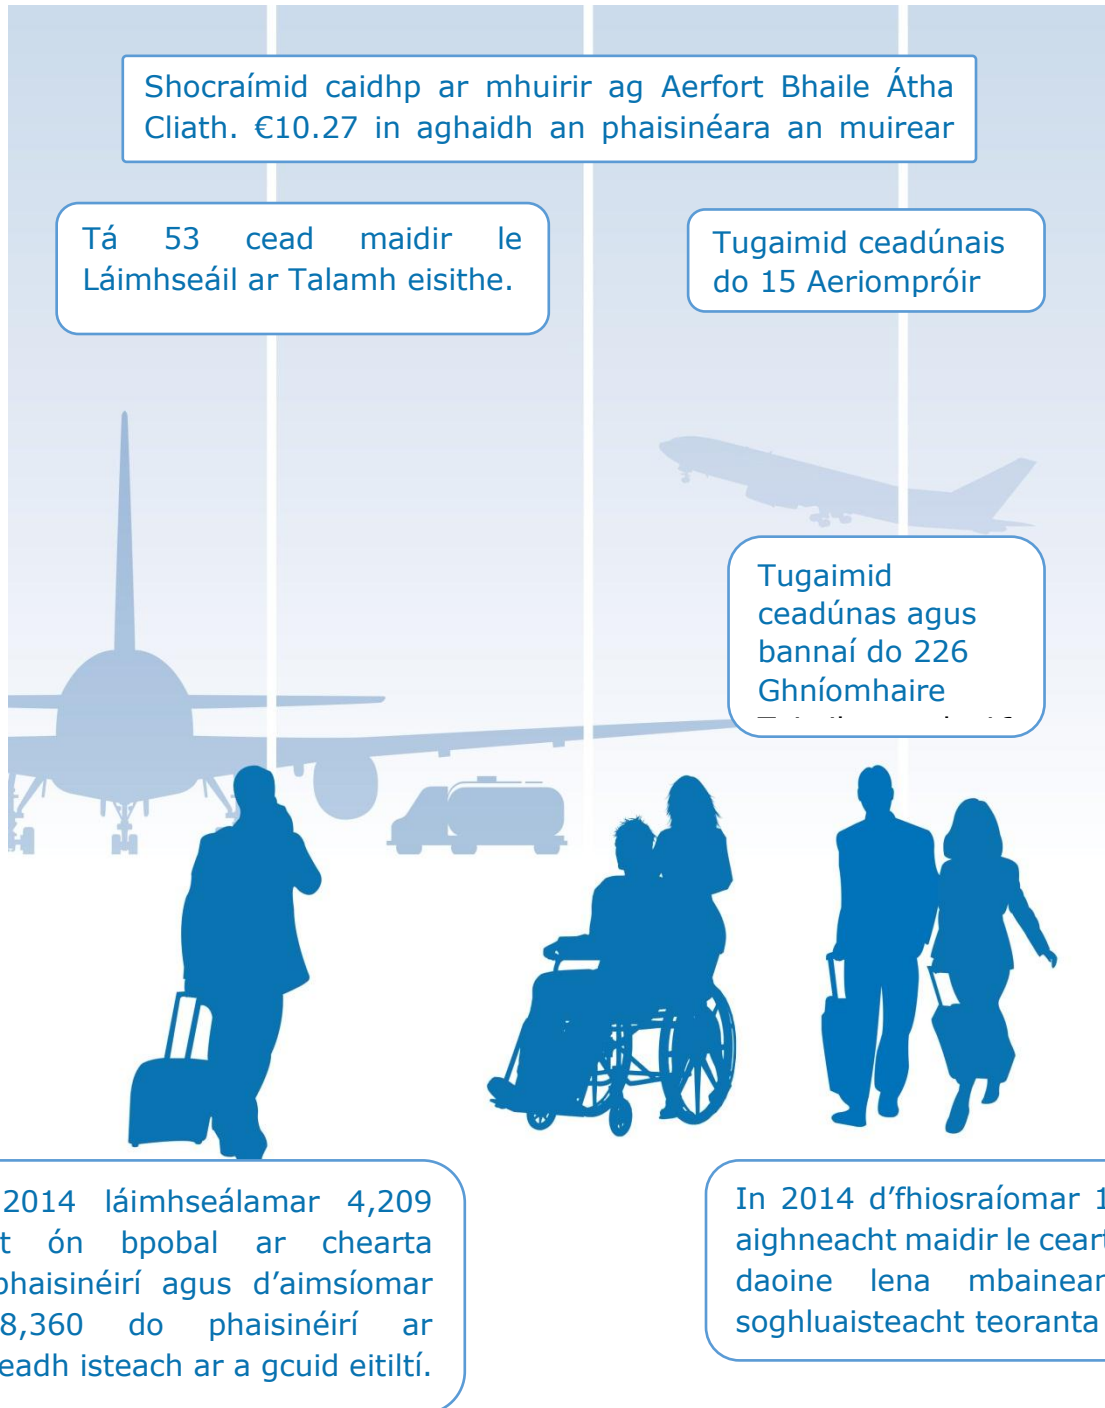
Shocraímid caidhp ar mhuirir ag Aerfort Bhaile Átha Cliath. €10.27 in aghaidh an phaisinéara an muirear

Tá 53 cead maidir le Láimhseáil ar Talamh eisithe.

Tugaimid ceadúnais do 15 Aeriompróir

Tugaimid ceadúnas agus bannaí do 226 Ghníomhaire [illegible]

2014 láimhseálamar 4,209 t ón bpobal ar chearta phaisinéirí agus d'aimsíomar 8,360 do phaisinéirí ar eadh isteach ar a gcuid eitiltí.

In 2014 d'fhiosraíomar 1 aighneacht maidir le ceart daoine lena mbainean soghluaisteacht teoranta